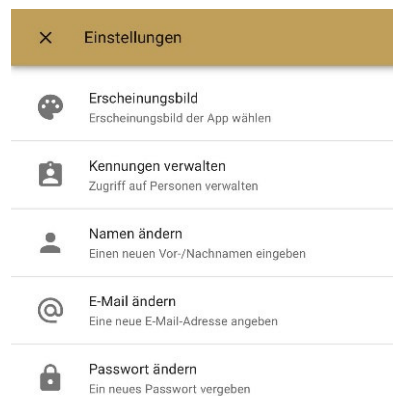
× Einstellungen

Erscheinungsbild
Erscheinungsbild der App wählen

Kennungen verwalten
Zugriff auf Personen verwalten

Namen ändern
Einen neuen Vor-/Nachnamen eingeben

E-Mail ändern
Eine neue E-Mail-Adresse angeben

Passwort ändern
Ein neues Passwort vergeben